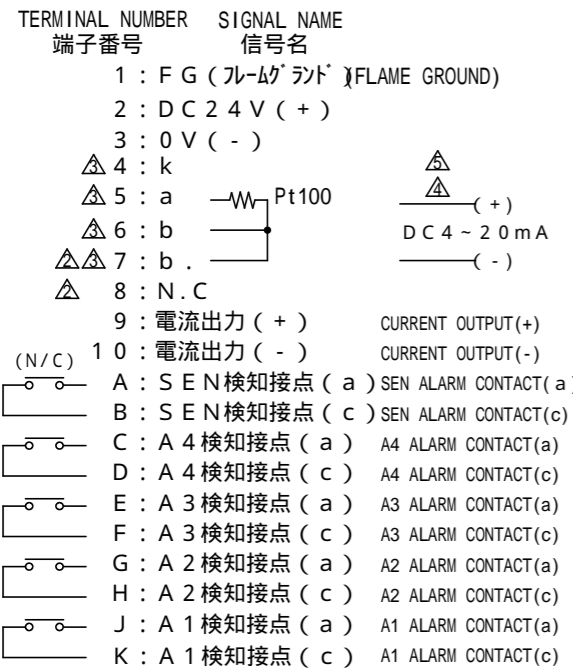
TERMINAL NUMBER SIGNAL NAME
端子番号 信号名

1：FG（ﾌﾚｰﾑｸﾞﾗﾝﾄﾞ）(FLAME GROUND)
2：DC24V（+）
3：0V（-）
△3 4：k
△3 5：a Pt100
△3 6：b
△2△3 7：b.
△2 8：N.C
9：電流出力（+） CURRENT OUTPUT(+)
(N/C) 10：電流出力（-） CURRENT OUTPUT(-)
A：SEN検知接点（a）SEN ALARM CONTACT(a)
B：SEN検知接点（c）SEN ALARM CONTACT(c)
C：A4検知接点（a） A4 ALARM CONTACT(a)
D：A4検知接点（c） A4 ALARM CONTACT(c)
E：A3検知接点（a） A3 ALARM CONTACT(a)
F：A3検知接点（c） A3 ALARM CONTACT(c)
G：A2検知接点（a） A2 ALARM CONTACT(a)
H：A2検知接点（c） A2 ALARM CONTACT(c)
J：A1検知接点（a） A1 ALARM CONTACT(a)
K：A1検知接点（c） A1 ALARM CONTACT(c)

△5
△4
（+）
DC4～20mA
（-）